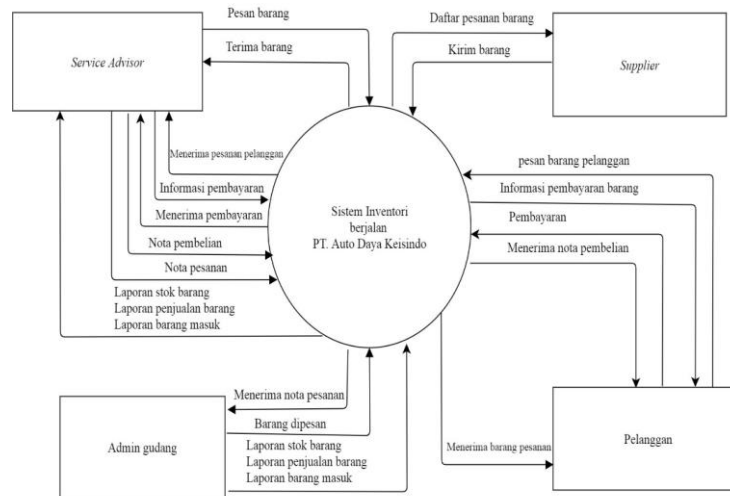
Service Advisor

Pesan barang

Terima barang

Daftar pesanan barang

Kirim barang

Supplier

Menerima pesanan pelanggan

Informasi pembayaran

Menerima pembayaran

Nota pembelian

Nota pesanan

Laporan stok barang
Laporan penjualan barang
Laporan barang masuk

Sistem Inventori
berjalan
PT. Auto Daya Keisindo

pesan barang pelanggan

Informasi pembayaran barang

Pembayaran

Menerima nota pembelian

Menerima nota pesanan

Barang dipesan

Laporan stok barang
Laporan penjualan barang
Laporan barang masuk

Admin gudang

Menerima barang pesanan

Pelanggan